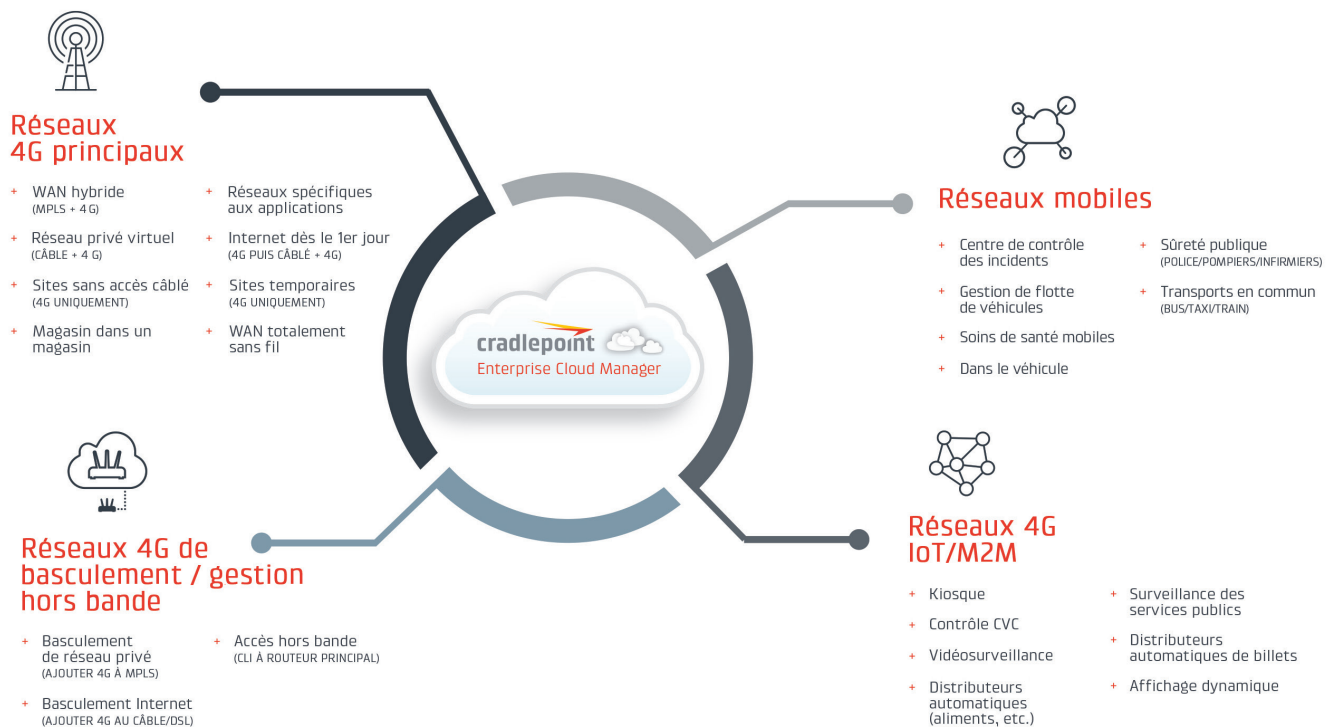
Réseaux 4G principaux

+ WAN hybride
(MPLS + 4 G)

+ Réseau privé virtuel
(CÂBLE + 4 G)

+ Sites sans accès câblé
(4G UNIQUEMENT)

+ Magasin dans un magasin

+ Réseaux spécifiques aux applications

+ Internet dès le 1er jour
(4G PUIS CÂBLÉ + 4G)

+ Sites temporaires
(4G UNIQUEMENT)

+ WAN totalement sans fil

Réseaux mobiles

+ Centre de contrôle des incidents

+ Gestion de flotte de véhicules

+ Soins de santé mobiles

+ Dans le véhicule

+ Sûreté publique
(POLICE/POMPIERS/INFIRMIERS)

+ Transports en commun
(BUS/TAXI/TRAIN)

cradlepoint
Enterprise Cloud Manager

Réseaux 4G de basculement / gestion hors bande

+ Basculement de réseau privé
(AJOUTER 4G À MPLS)

+ Basculement Internet
(AJOUTER 4G AU CÂBLE/DSL)

+ Accès hors bande
(CLI À ROUTEUR PRINCIPAL)

Réseaux 4G IoT/M2M

+ Kiosque

+ Contrôle CVC

+ Vidéosurveillance

+ Distributeurs automatiques (aliments, etc.)

+ Surveillance des services publics

+ Distributeurs automatiques de billets

+ Affichage dynamique